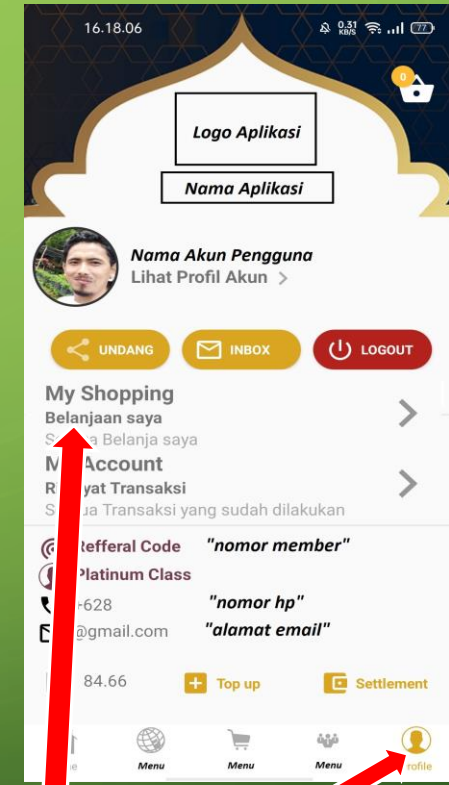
16.18.06

0.31 KB/S

77

0

Logo Aplikasi

Nama Aplikasi

Nama Akun Pengguna

Lihat Profil Akun >

UNDANG

INBOX

LOGOUT

My Shopping

Belanjaan saya

S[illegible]a Belanja saya

M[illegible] Account

R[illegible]yat Transaksi

S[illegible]ua Transaksi yang sudah dilakukan

Refferal Code "nomor member"

Platinum Class

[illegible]-628 "nomor hp"

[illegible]@gmail.com "alamat email"

84.66

Top up

Settlement

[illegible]e

Menu

Menu

Menu

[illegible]rofile